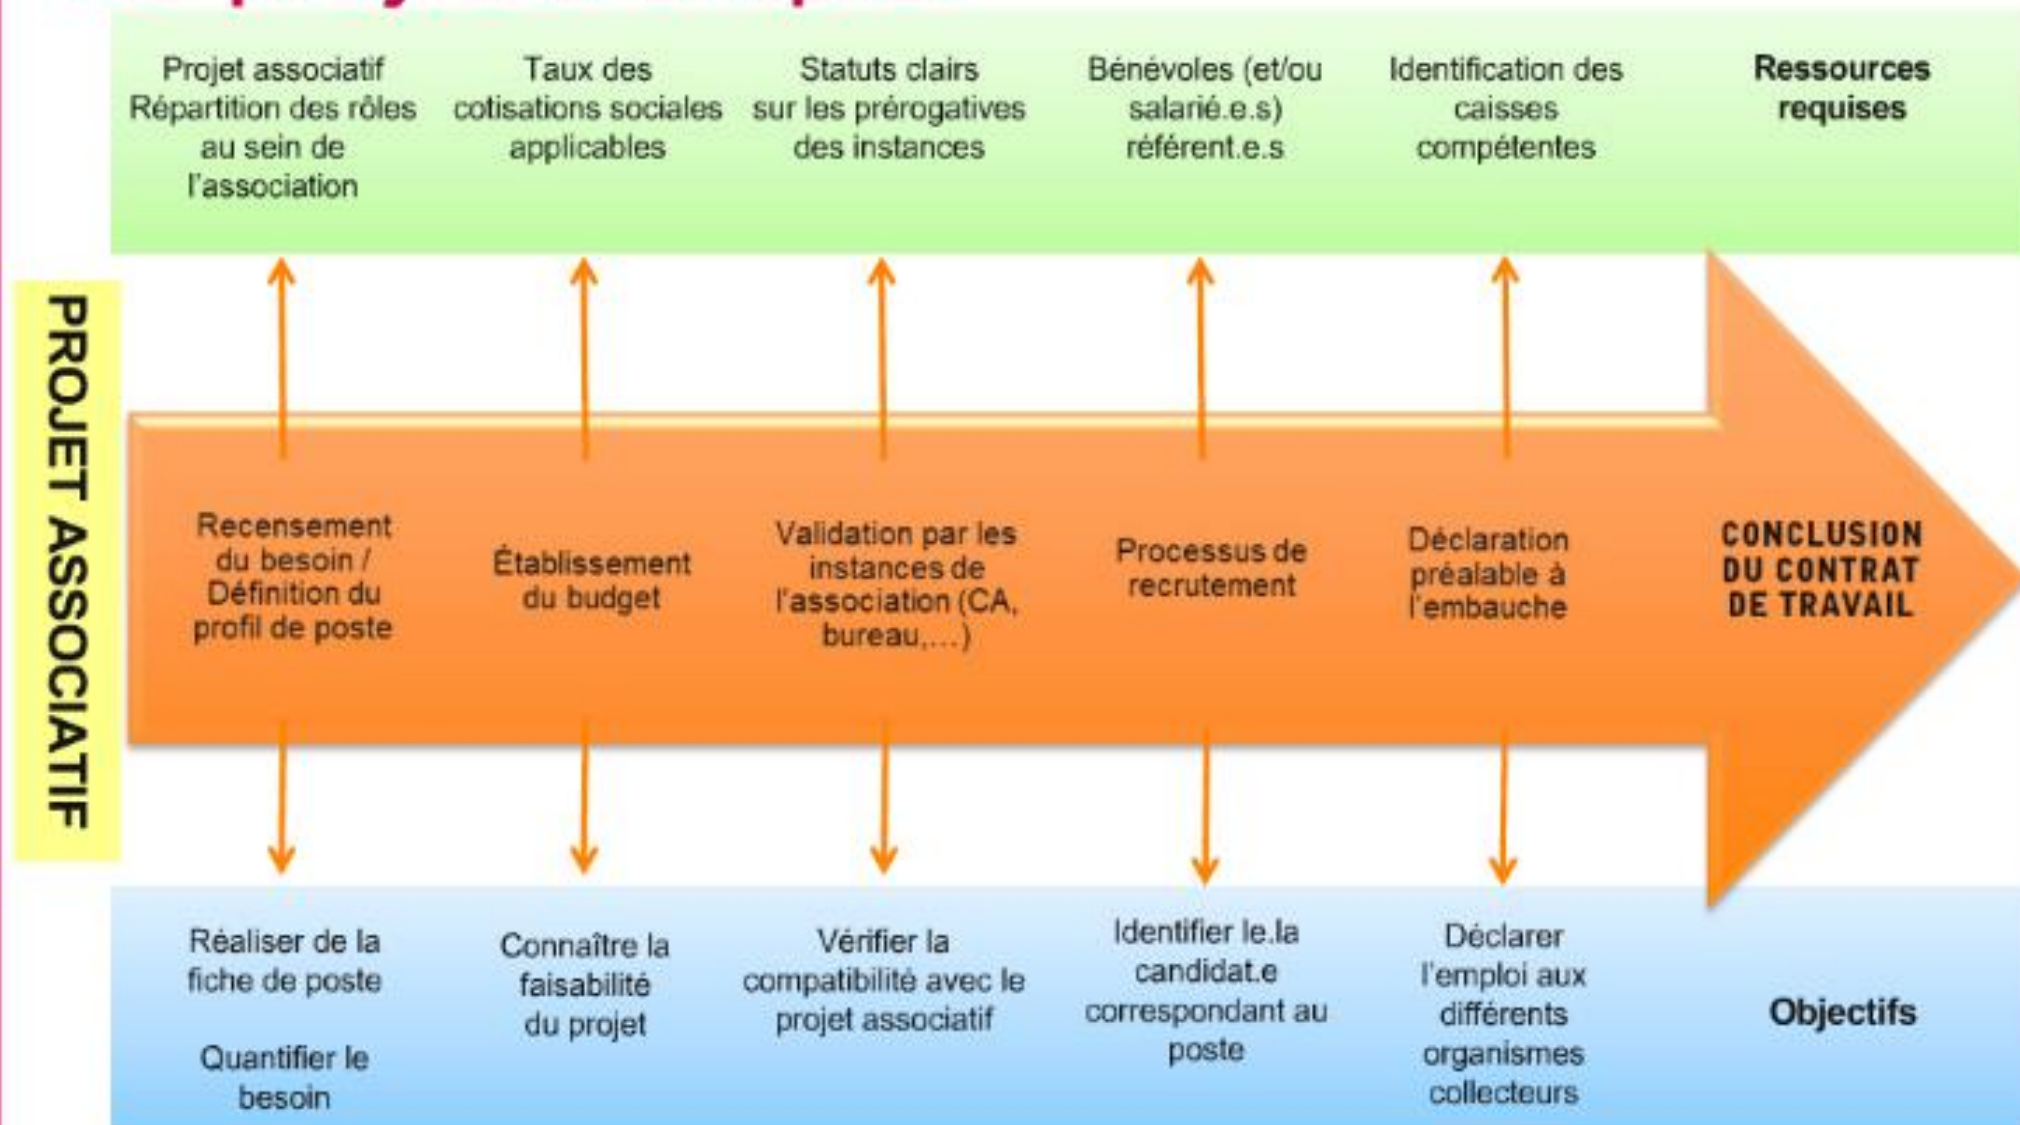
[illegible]

Projet associatif Répartition des rôles au sein de l'association

Taux des cotisations sociales applicables

Statuts clairs sur les prérogatives des instances

Bénévoles (et/ou salarié.e.s) référent.e.s

Identification des caisses compétentes

Ressources requises

PROJET ASSOCIATIF

Recensement du besoin / Définition du profil de poste

Établissement du budget

Validation par les instances de l'association (CA, bureau,…)

Processus de recrutement

Déclaration préalable à l'embauche

CONCLUSION DU CONTRAT DE TRAVAIL

Réaliser de la fiche de poste

Quantifier le besoin

Connaître la faisabilité du projet

Vérifier la compatibilité avec le projet associatif

Identifier le.la candidat.e correspondant au poste

Déclarer l'emploi aux différents organismes collecteurs

Objectifs